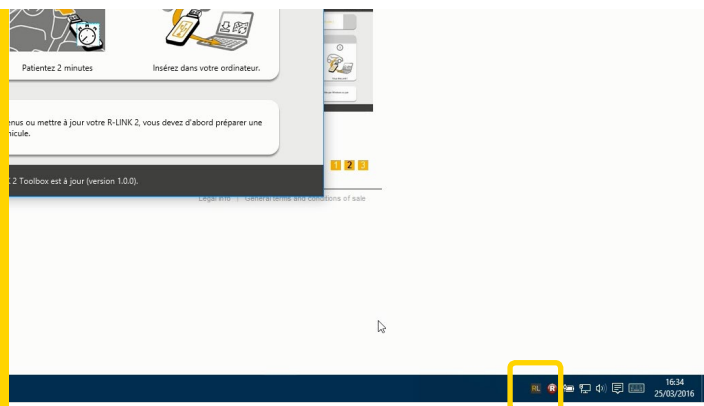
Patientez 2 minutes

Insérez dans votre ordinateur.

enus ou mettre à jour votre R-LINK 2, vous devez d'abord préparer une hicule.

2 Toolbox est à jour (version 1.0.0).

1 2 3

Legal info | General terms and conditions of sale

16:34
25/03/2016